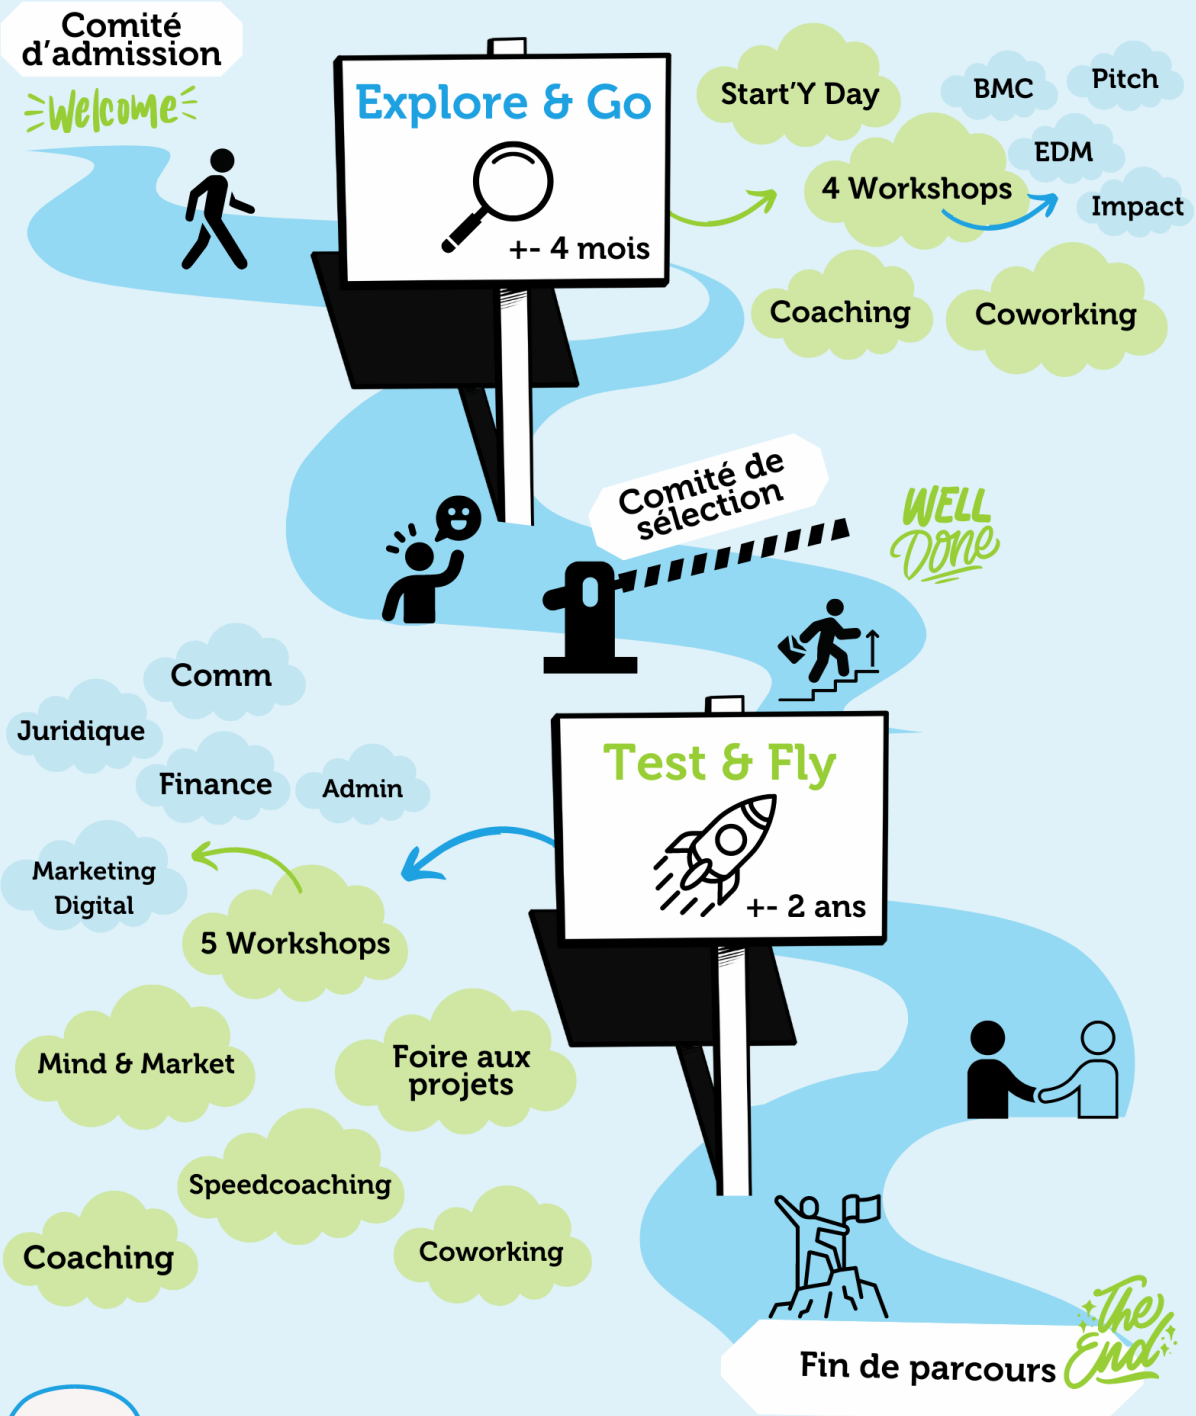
Comité d'admission

Welcome

Explore & Go

+- 4 mois

Start'Y Day

BMC

Pitch

EDM

4 Workshops

Impact

Coaching

Coworking

Comité de sélection

WELL Done

Comm

Juridique

Finance

Admin

Test & Fly

Marketing Digital

+- 2 ans

5 Workshops

Mind & Market

Foire aux projets

Speedcoaching

Coaching

Coworking

Fin de parcours

The End